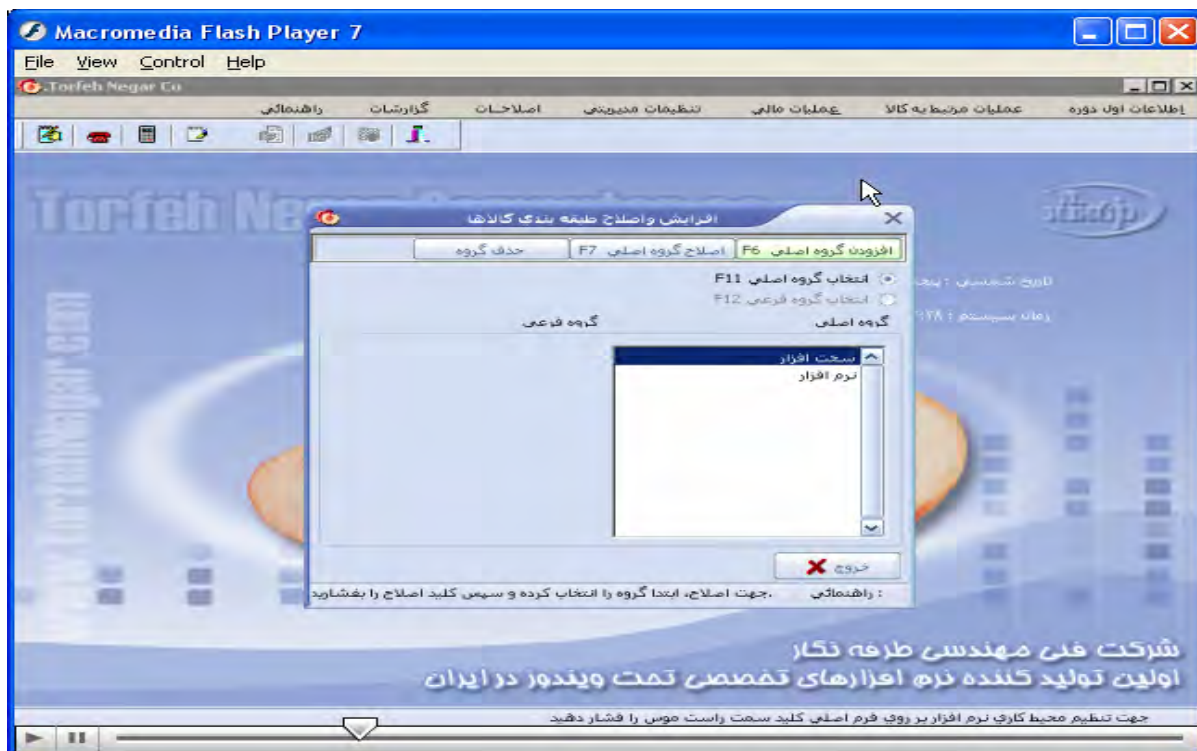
Macromedia Flash Player 7
File View Control Help
.Torfeh Negar Co
اطلاعات اول دوره | عملیات مرتبط به کالا | عملیات مالی | تنظیمات مدیریتی | اصلاحات | گزارشات | راهنمائی

Torfeh Ne

TorfehNegar.com

افزایش واصلاح طبقه بندی کالاها
افزودن گروه اصلی F6 | اصلاح گروه اصلی F7 | حذف گروه
انتخاب گروه اصلی F11
انتخاب گروه فرعی F12
گروه اصلی
گروه فرعی
سخت افزار
نرم افزار
خروج
: راهنمائی ،جهت اصلاح، ابتدا گروه را انتخاب کرده و سپس کلید اصلاح را بفشارید

تاریخ شمسی : پنج
زمان سیستم : ۲۸

شرکت فنی مهندسی طرفه نگار
اولین تولید کننده نرم افزارهای تخصصی تحت ویندوز در ایران

جهت تنظیم محیط کاری نرم افزار بر روی فرم اصلی کلید سمت راست موس را فشار دهید